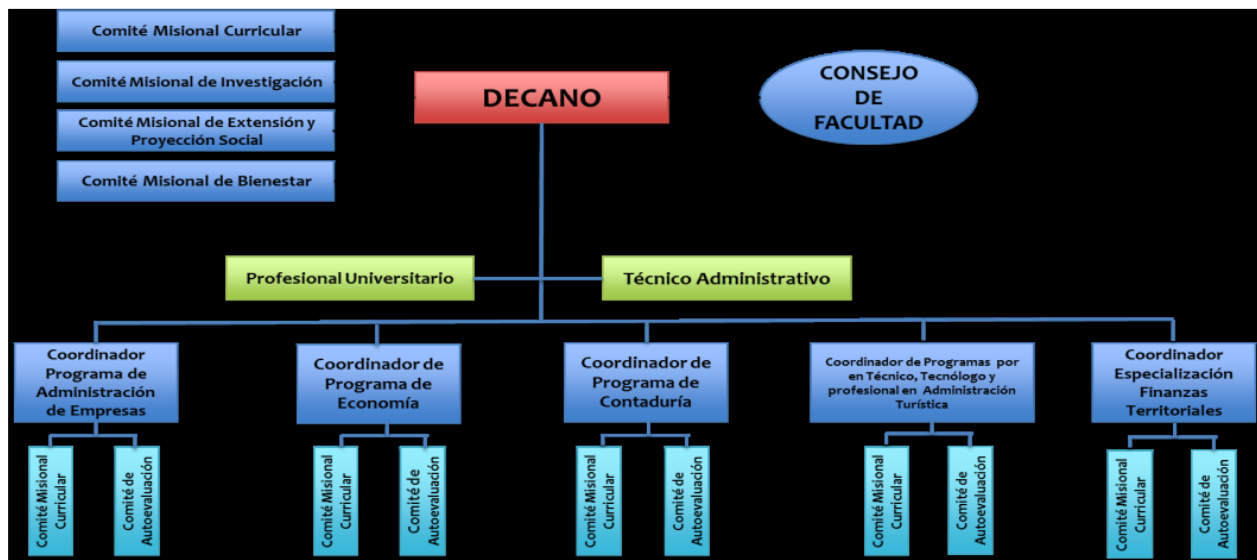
Comité Misional Curricular

Comité Misional de Investigación

Comité Misional de Extensión y Proyección Social

Comité Misional de Bienestar

DECANO

CONSEJO DE FACULTAD

Profesional Universitario

Técnico Administrativo

Coordinador Programa de Administración de Empresas

Comité Misional Curricular

Comité de Autoevaluación

Coordinador de Programa de Economía

Comité Misional Curricular

Comité de Autoevaluación

Coordinador de Programa de Contaduría

Comité Misional Curricular

Comité de Autoevaluación

Coordinador de Programas por en Técnico, Tecnólogo y profesional en Administración Turística

Comité Misional Curricular

Comité de Autoevaluación

Coordinador Especialización Finanzas Territoriales

Comité Misional Curricular

Comité de Autoevaluación